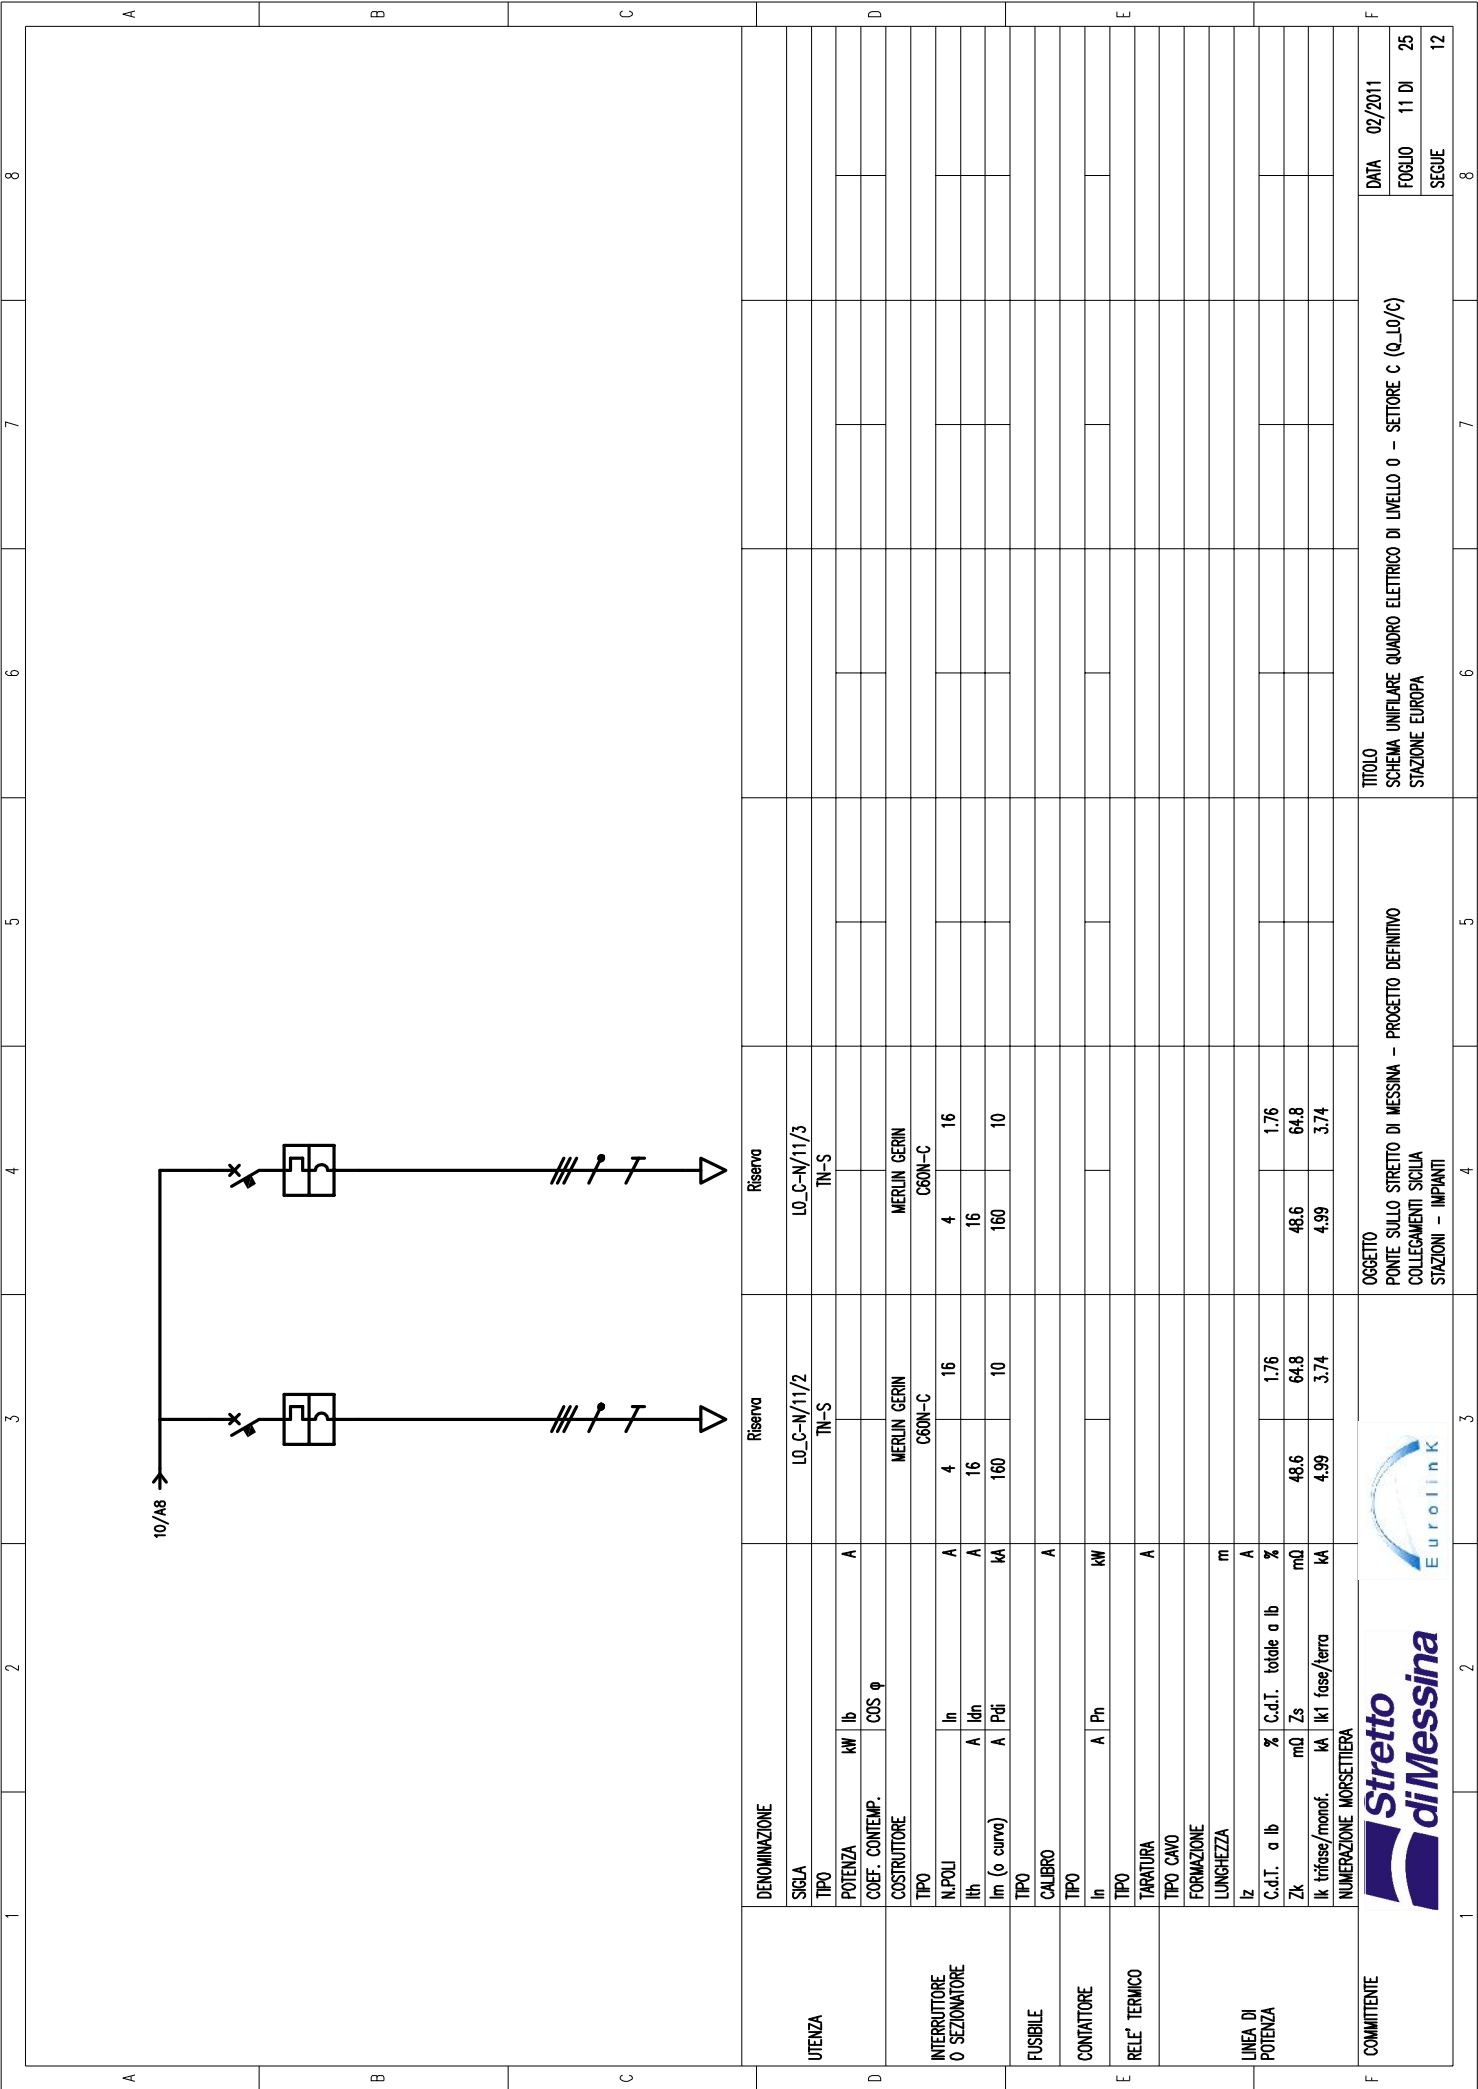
A B C D E F
8 7 6 5 4 3 2 1

10/A8

| | DENOMINAZIONE | | Riserva | Riserva |
|---|---|---|---|---|
| UTENZA | SIGLA | | L0_C-N/11/2 | L0_C-N/11/3 |
| | TIPO | | TN-S | TN-S |
| | POTENZA kW | Ib A | | |
| | COEF. CONTEMP. | COS φ | | |
| INTERRUTTORE O SEZIONATORE | COSTRUTTORE | | MERLIN GERIN | MERLIN GERIN |
| | TIPO | | C60N-C | C60N-C |
| | N.POLI | In A | 4 / 16 | 4 / 16 |
| | Ith A | Idn A | 16 | 16 |
| | Im (o curva) A | Pdi kA | 160 / 10 | 160 / 10 |
| FUSIBILE | TIPO | | | |
| | CALIBRO | A | | |
| CONTATTORE | TIPO | | | |
| | In A | Pn kW | | |
| RELE' TERMICO | TIPO | | | |
| | TARATURA | A | | |
| LINEA DI POTENZA | TIPO CAVO | | | |
| | FORMAZIONE | | | |
| | LUNGHEZZA | m | | |
| | Iz | A | | |
| | C.d.T. a Ib % | C.d.T. totale a Ib % | 1.76 | 1.76 |
| | Zk mΩ | Zs mΩ | 48.6 / 64.8 | 48.6 / 64.8 |
| | Ik trifase/monof. kA | Ik1 fase/terra kA | 4.99 / 3.74 | 4.99 / 3.74 |
| | NUMERAZIONE MORSETTIERA | | | |

COMMITTENTE
Stretto di Messina
Eurolink

OGGETTO
PONTE SULLO STRETTO DI MESSINA – PROGETTO DEFINITIVO
COLLEGAMENTI SICILIA
STAZIONI – IMPIANTI

TITOLO
SCHEMA UNIFILARE QUADRO ELETTRICO DI LIVELLO 0 – SETTORE C (Q_L0/C)
STAZIONE EUROPA

DATA 02/2011
FOGLIO 11 DI 25
SEGUE 12